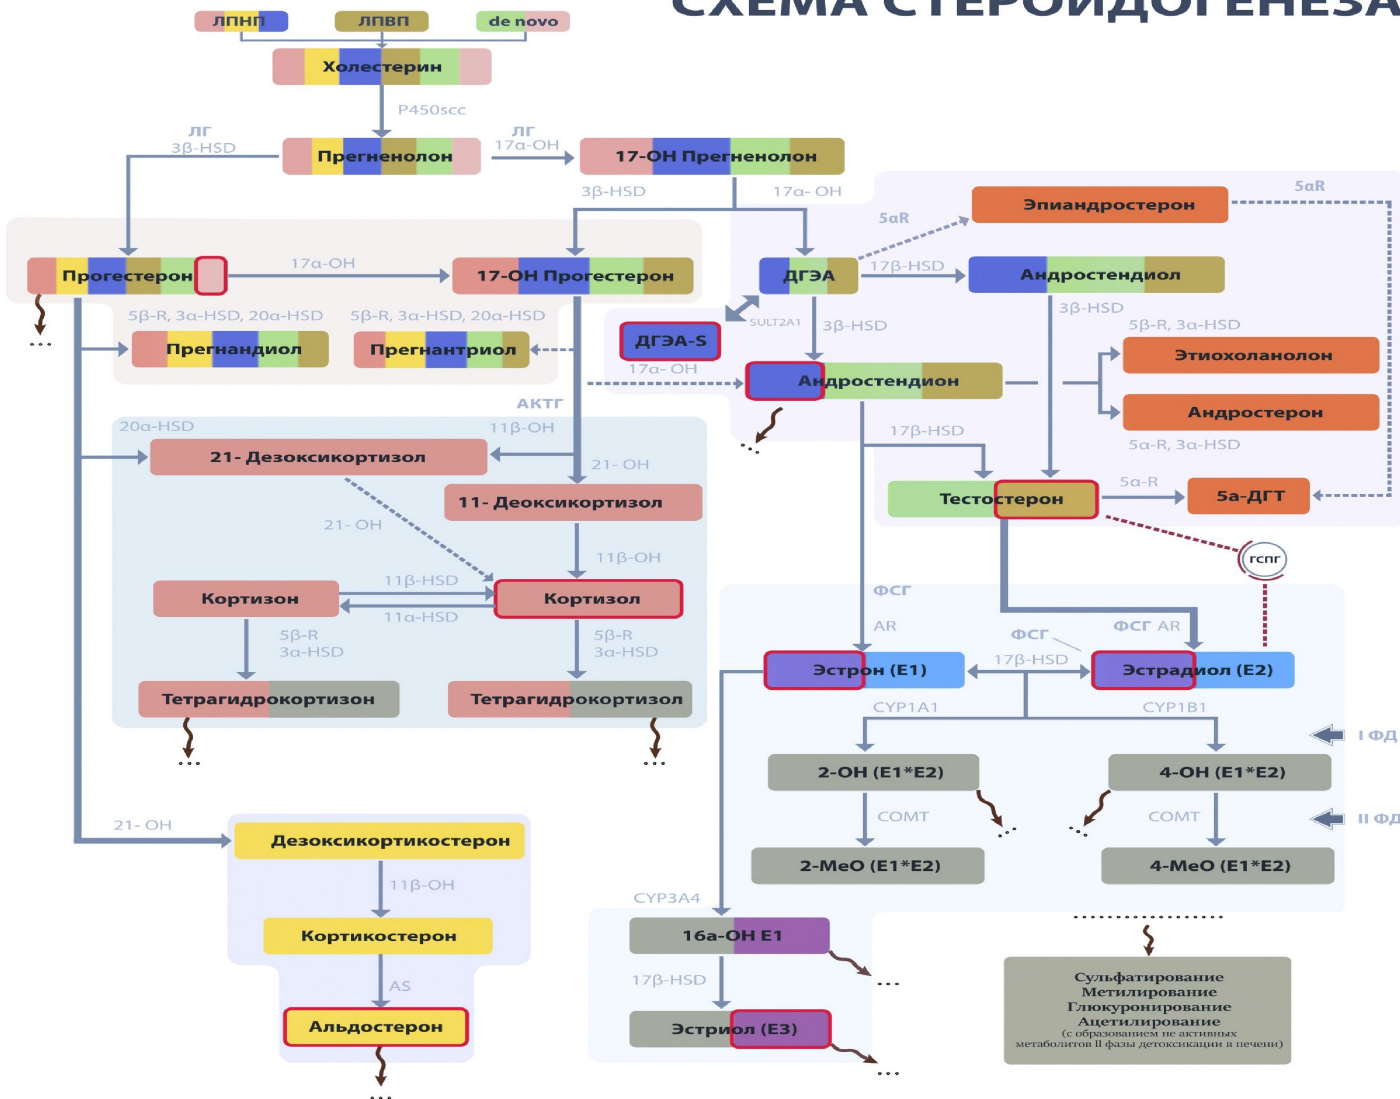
СХЕМА СТЕРОИДОГЕНЕЗА

ЛПНП ЛПВП de novo

Холестерин

P450scc

ЛГ 3β-HSD

Прегненолон

ЛГ 17α-OH

17-OH Прегненолон

3β-HSD 17α-OH

Прогестерон

17α-OH

17-OH Прогестерон

5β-R, 3α-HSD, 20α-HSD

5β-R, 3α-HSD, 20α-HSD

Прегнандиол

Прегнантриол

АКТГ

20α-HSD

11β-OH

21- Дезоксикортизол

21- OH

11- Деоксикортизол

21- OH

11β-OH

11β-HSD

Кортизон

Кортизол

11α-HSD

5β-R 3α-HSD

5β-R 3α-HSD

Тетрагидрокортизон

Тетрагидрокортизол

21- OH

Дезоксикортикостерон

11β-OH

Кортикостерон

AS

Альдостерон

5αR

Эпиандростерон

5αR

ДГЭА

17β-HSD

Андростендиол

SULT2A1

ДГЭА-S

3β-HSD

3β-HSD

17α- OH

5β-R, 3α-HSD

Андростендион

Этиохоланолон

Андростерон

17β-HSD

5α-R, 3α-HSD

5α-R

Тестостерон

5α-ДГТ

ГСПГ

ФСГ

AR

ФСГ

ФСГ AR

17β-HSD

Эстрон (E1)

Эстрадиол (E2)

CYP1A1

CYP1B1

I ФД

2-OH (E1*E2)

4-OH (E1*E2)

COMT

COMT

II ФД

2-MeO (E1*E2)

4-MeO (E1*E2)

CYP3A4

16α-OH E1

17β-HSD

Эстриол (E3)

Сульфатирование
Метилирование
Глюкуронирование
Ацетилирование
(с образованием не активных метаболитов II фазы детоксикации в печени)